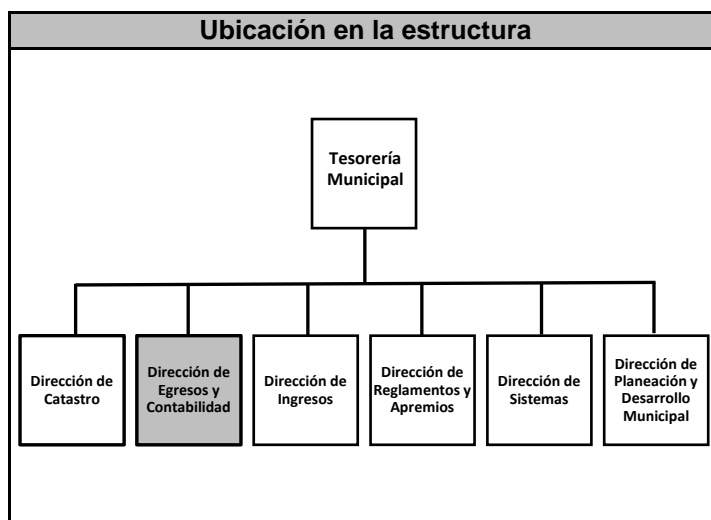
Ubicación en la estructura

Tesorería Municipal

Dirección de Catastro

Dirección de Egresos y Contabilidad

Dirección de Ingresos

Dirección de Reglamentos y Apremios

Dirección de Sistemas

Dirección de Planeación y Desarrollo Municipal